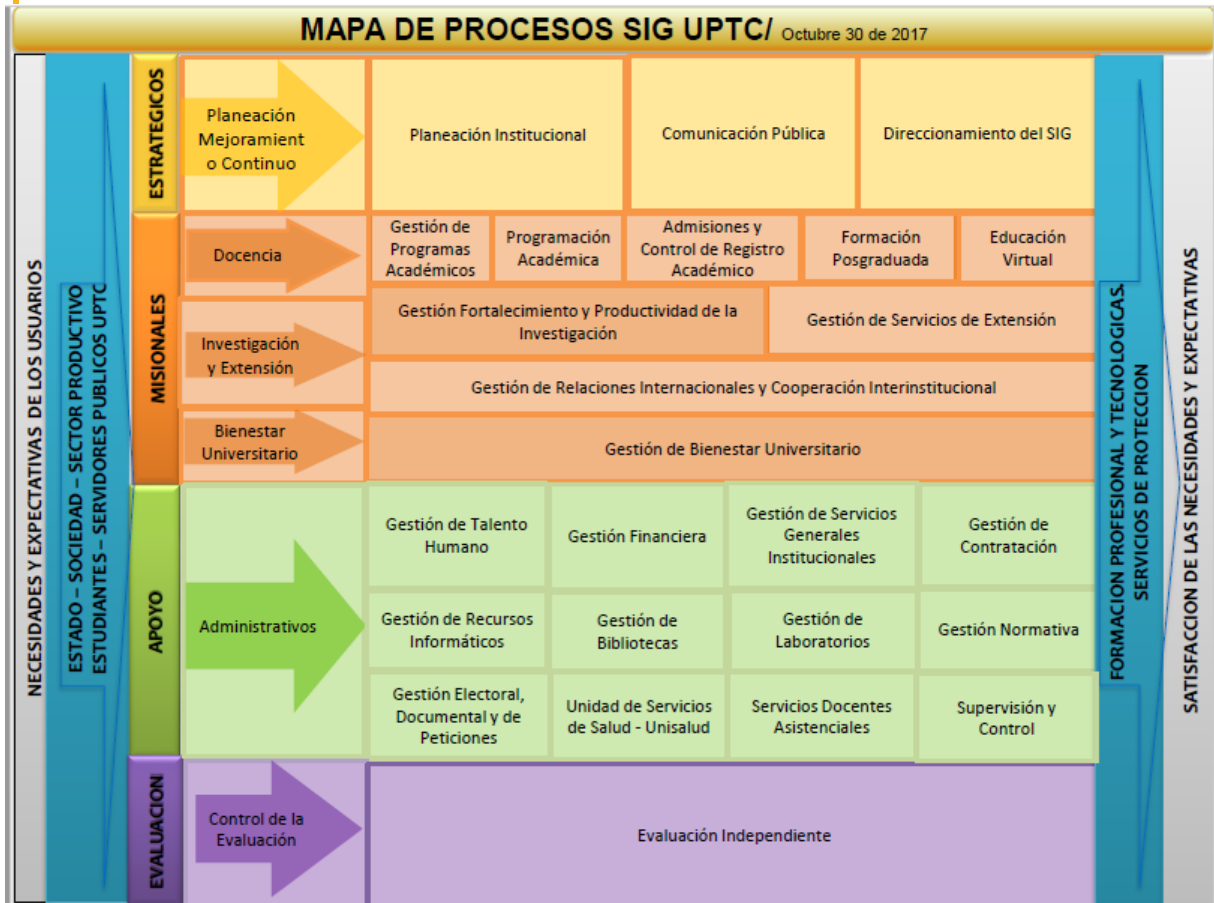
MAPA DE PROCESOS SIG UPTC/ Octubre 30 de 2017

NECESIDADES Y EXPECTATIVAS DE LOS USUARIOS

ESTADO – SOCIEDAD – SECTOR PRODUCTIVO ESTUDIANTES – SERVIDORES PUBLICOS UPTC

ESTRATEGICOS

Planeación Mejoramiento Continuo

Planeación Institucional

Comunicación Pública

Direccionamiento del SIG

MISIONALES

Docencia

Gestión de Programas Académicos

Programación Académica

Admisiones y Control de Registro Académico

Formación Posgraduada

Educación Virtual

Investigación y Extensión

Gestión Fortalecimiento y Productividad de la Investigación

Gestión de Servicios de Extensión

Gestión de Relaciones Internacionales y Cooperación Interinstitucional

Bienestar Universitario

Gestión de Bienestar Universitario

APOYO

Administrativos

Gestión de Talento Humano

Gestión Financiera

Gestión de Servicios Generales Institucionales

Gestión de Contratación

Gestión de Recursos Informáticos

Gestión de Bibliotecas

Gestión de Laboratorios

Gestión Normativa

Gestión Electoral, Documental y de Peticiones

Unidad de Servicios de Salud - Unisalud

Servicios Docentes Asistenciales

Supervisión y Control

EVALUACION

Control de la Evaluación

Evaluación Independiente

FORMACION PROFESIONAL Y TECNOLOGICAS. SERVICIOS DE PROTECCION

SATISFACCION DE LAS NECESIDADES Y EXPECTATIVAS